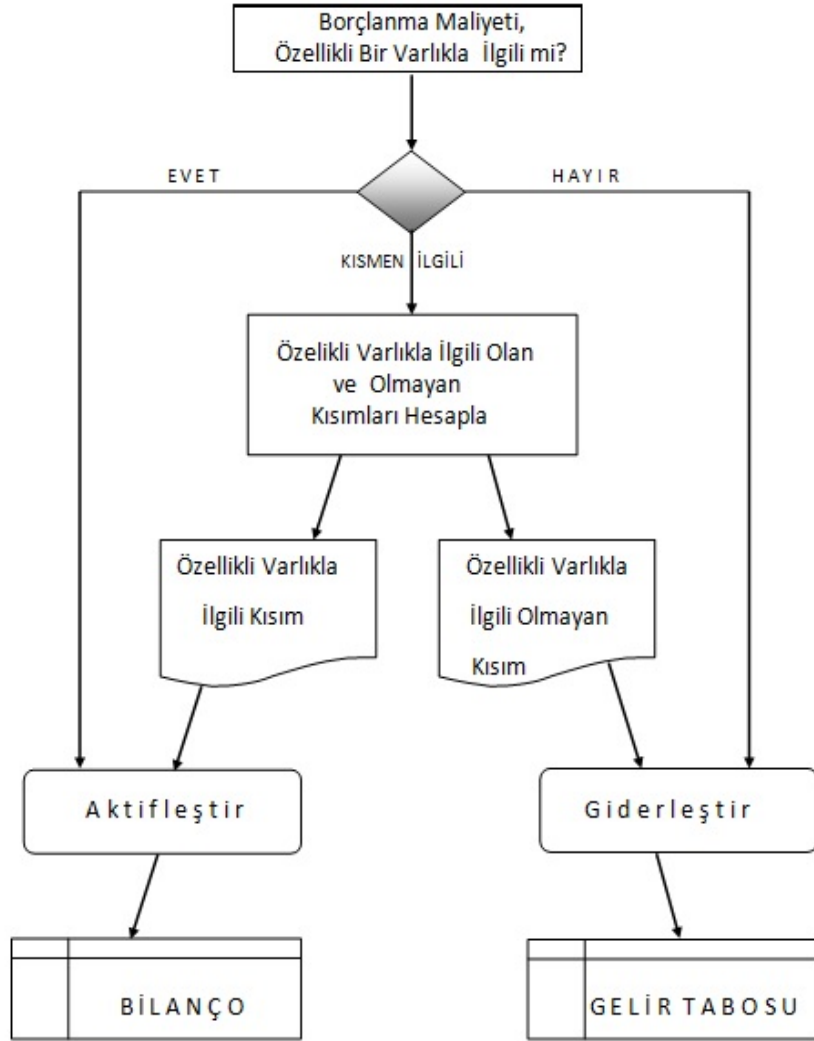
Borçlanma Maliyeti, Özellikli Bir Varlıkla İlgili mi?

EVET

HAYIR

KISMEN İLGİLİ

Özelikli Varlıkla İlgili Olan ve Olmayan Kısımları Hesapla

Özellikli Varlıkla İlgili Kısım

Özellikli Varlıkla İlgili Olmayan Kısım

Aktifleştir

Giderleştir

BİLANÇO

GELİR TABOSU